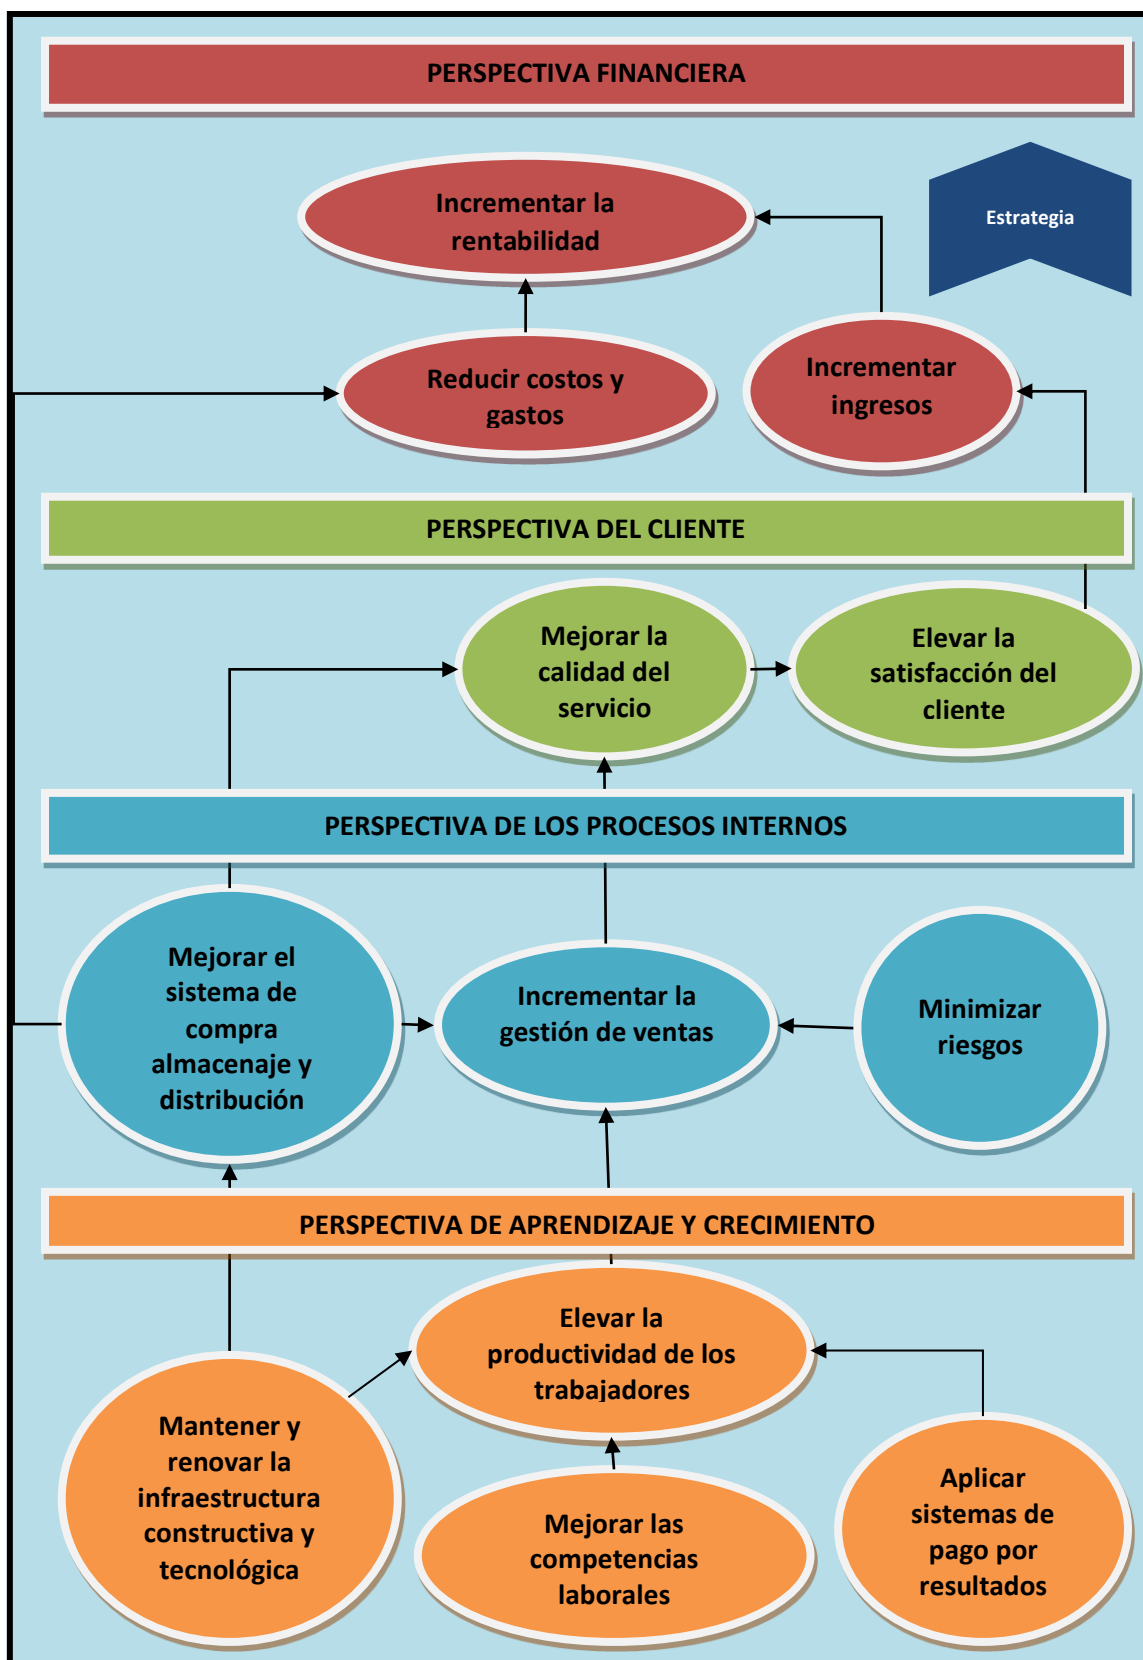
PERSPECTIVA FINANCIERA

Estrategia

Incrementar la rentabilidad

Reducir costos y gastos

Incrementar ingresos

PERSPECTIVA DEL CLIENTE

Mejorar la calidad del servicio

Elevar la satisfacción del cliente

PERSPECTIVA DE LOS PROCESOS INTERNOS

Mejorar el sistema de compra almacenaje y distribución

Incrementar la gestión de ventas

Minimizar riesgos

PERSPECTIVA DE APRENDIZAJE Y CRECIMIENTO

Elevar la productividad de los trabajadores

Mantener y renovar la infraestructura constructiva y tecnológica

Mejorar las competencias laborales

Aplicar sistemas de pago por resultados